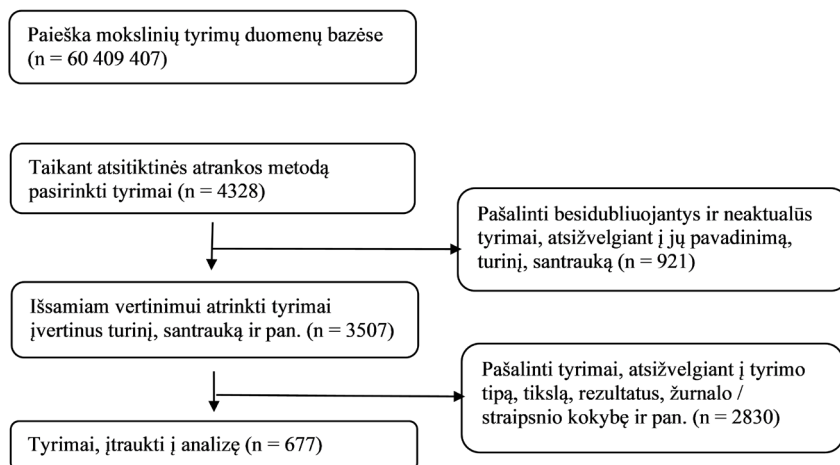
Paieška mokslinių tyrimų duomenų bazėse (n = 60 409 407)

Taikant atsitiktinės atrankos metodą pasirinkti tyrimai (n = 4328)

Pašalinti besidubliuojantys ir neaktualūs tyrimai, atsižvelgiant į jų pavadinimą, turinį, santrauką (n = 921)

Išsamiam vertinimui atrinkti tyrimai įvertinus turinį, santrauką ir pan. (n = 3507)

Pašalinti tyrimai, atsižvelgiant į tyrimo tipą, tikslą, rezultatus, žurnalo / straipsnio kokybę ir pan. (n = 2830)

Tyrimai, įtraukti į analizę (n = 677)